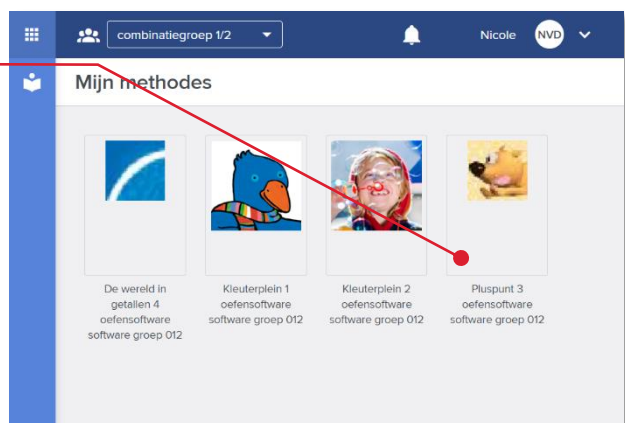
combinatiegroep 1/2

Nicole NVD

Mijn methodes

De wereld in getallen 4 oefensoftware software groep 012

Kleuterplein 1 oefensoftware software groep 012

Kleuterplein 2 oefensoftware software groep 012

Pluspunt 3 oefensoftware software groep 012